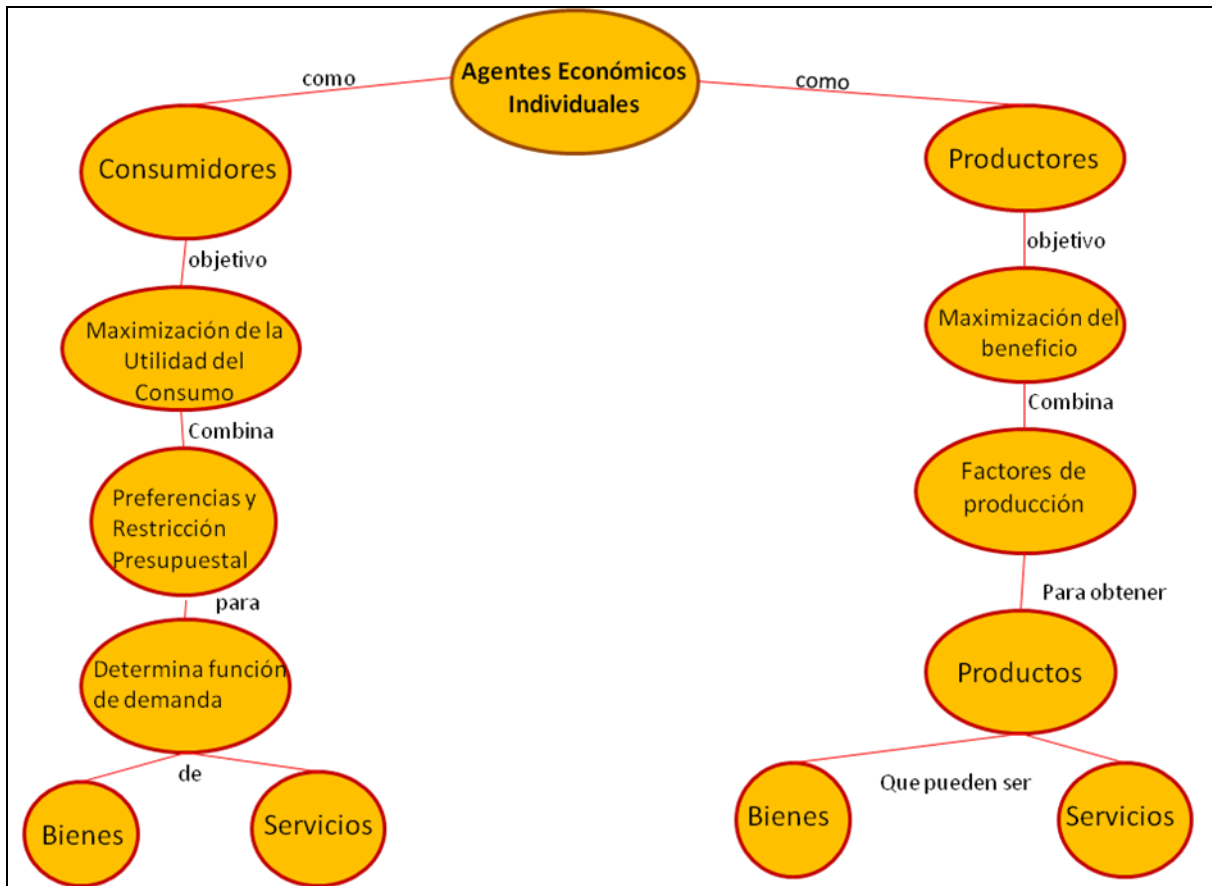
Agentes Económicos Individuales

como

como

Consumidores

objetivo

Maximización de la Utilidad del Consumo

Combina

Preferencias y Restricción Presupuestal

para

Determina función de demanda

de

Bienes

Servicios

Productores

objetivo

Maximización del beneficio

Combina

Factores de producción

Para obtener

Productos

Que pueden ser

Bienes

Servicios